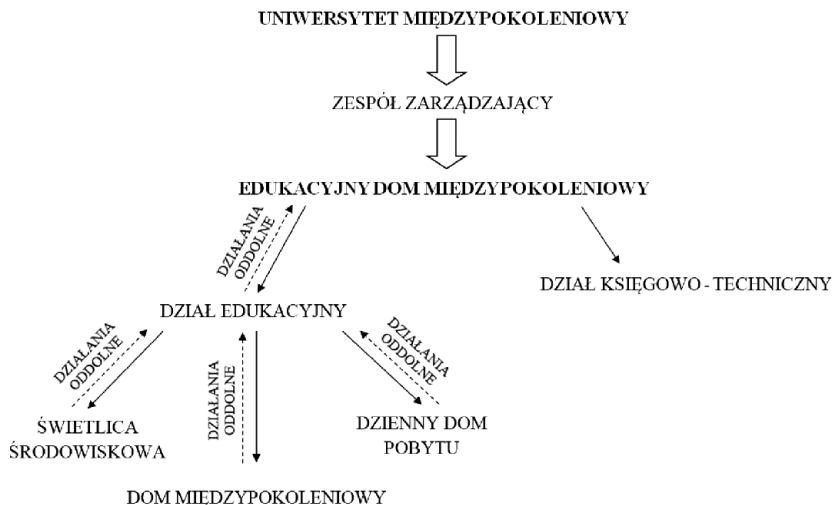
UNIWERSYTET MIĘDZYPOKOLENIOWY

ZESPÓŁ ZARZĄDZAJĄCY

EDUKACYJNY DOM MIĘDZYPOKOLENIOWY

DZIAŁANIA ODDOLNE

DZIAŁ KSIĘGOWO - TECHNICZNY

DZIAŁ EDUKACYJNY

DZIAŁANIA ODDOLNE

DZIAŁANIA ODDOLNE

DZIAŁANIA ODDOLNE

ŚWIETLICA ŚRODOWISKOWA

DZIENNY DOM POBYTU

DOM MIĘDZYPOKOLENIOWY